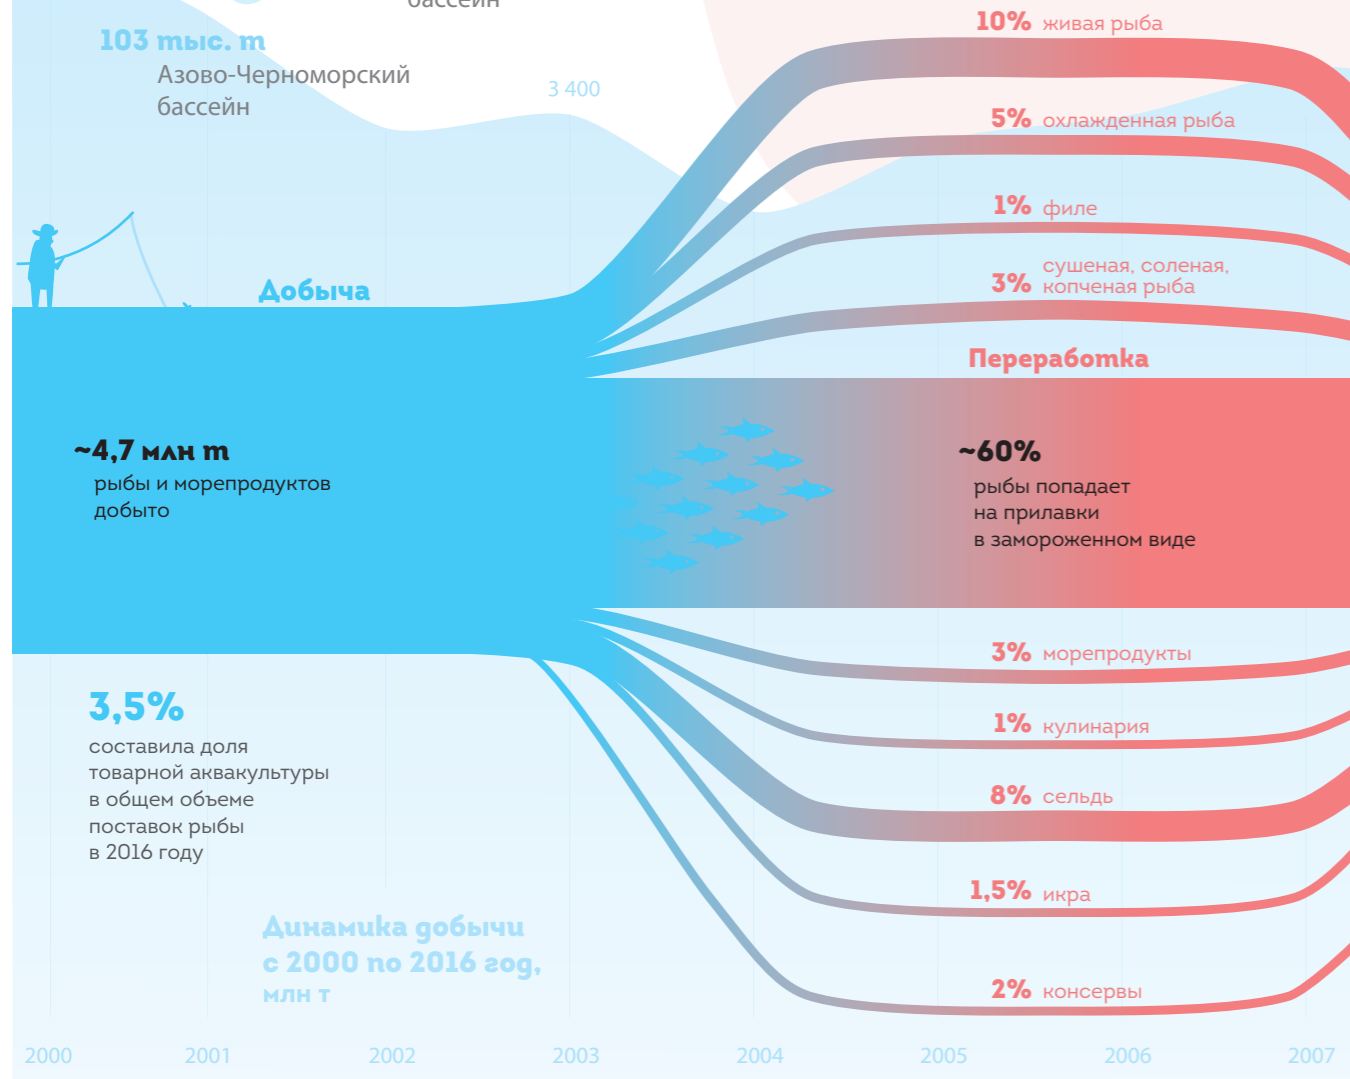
бассейн

103 тыс. т
Азово-Черноморский бассейн

3 400

10% живая рыба

5% охлажденная рыба

1% филе

3% сушеная, соленая, копченая рыба

Добыча

Переработка

~4,7 млн т
рыбы и морепродуктов добыто

~60%
рыбы попадает на прилавки в замороженном виде

3% морепродукты

1% кулинария

8% сельдь

1,5% икра

2% консервы

3,5%
составила доля товарной аквакультуры в общем объеме поставок рыбы в 2016 году

Динамика добычи с 2000 по 2016 год, млн т

2000 2001 2002 2003 2004 2005 2006 2007